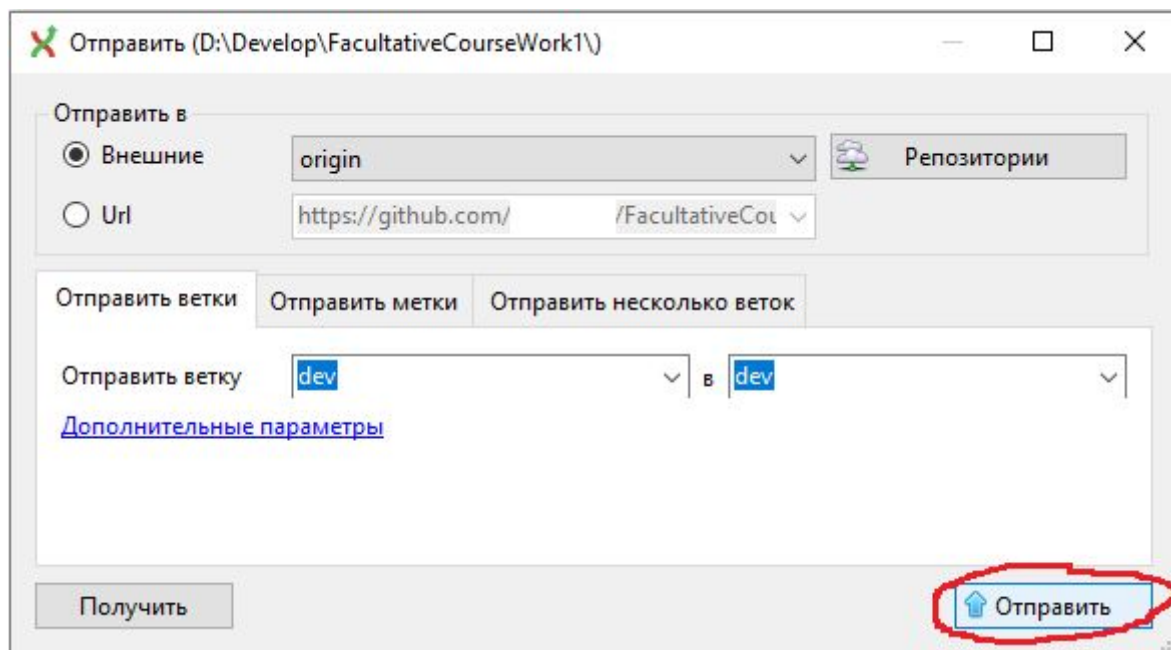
Отправить (D:\Develop\FacultativeCourseWork1\)

Отправить в

Внешние

origin

Репозитории

Url

https://github.com/ /FacultativeCou

Отправить ветки

Отправить метки

Отправить несколько веток

Отправить ветку

dev

в

dev

Дополнительные параметры

Получить

Отправить